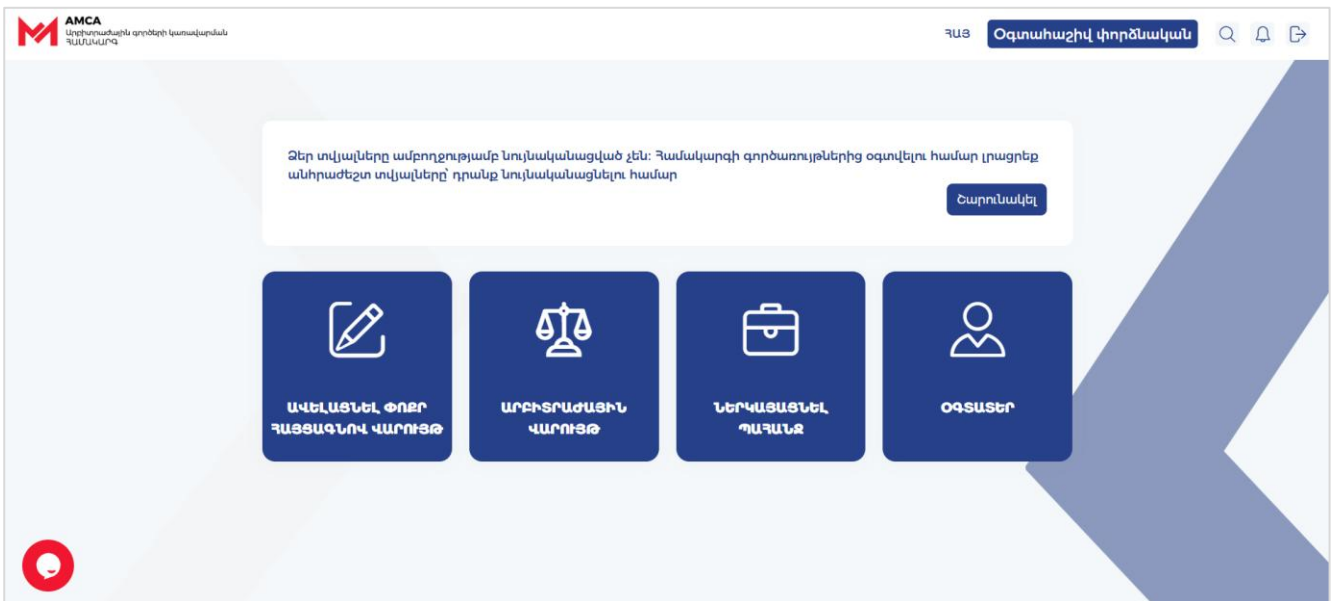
AMCA
Արբիտրաժային գործերի կառավարման ՀԱՄԱԿԱՐԳ

ՀԱՅ Օգտահաշիվ փորձնական

Ձեր տվյալները ամբողջությամբ նույնականացված չեն: Համակարգի գործառույթներից օգտվելու համար լրացրեք անհրաժեշտ տվյալները՝ դրանք նույնականացնելու համար

Շարունակել

ԱՎԵԼԱՑՆԵԼ ՓՈՔՐ ՀԱՅՑԱԳՆՈՎ ՎԱՐՈՒՅԹ

ԱՐԲԻՏՐԱԺԱՅԻՆ ՎԱՐՈՒՅԹ

ՆԵՐԿԱՅԱՑՆԵԼ ՊԱՀԱՆՋ

ՕԳՏԱՏԵՐ